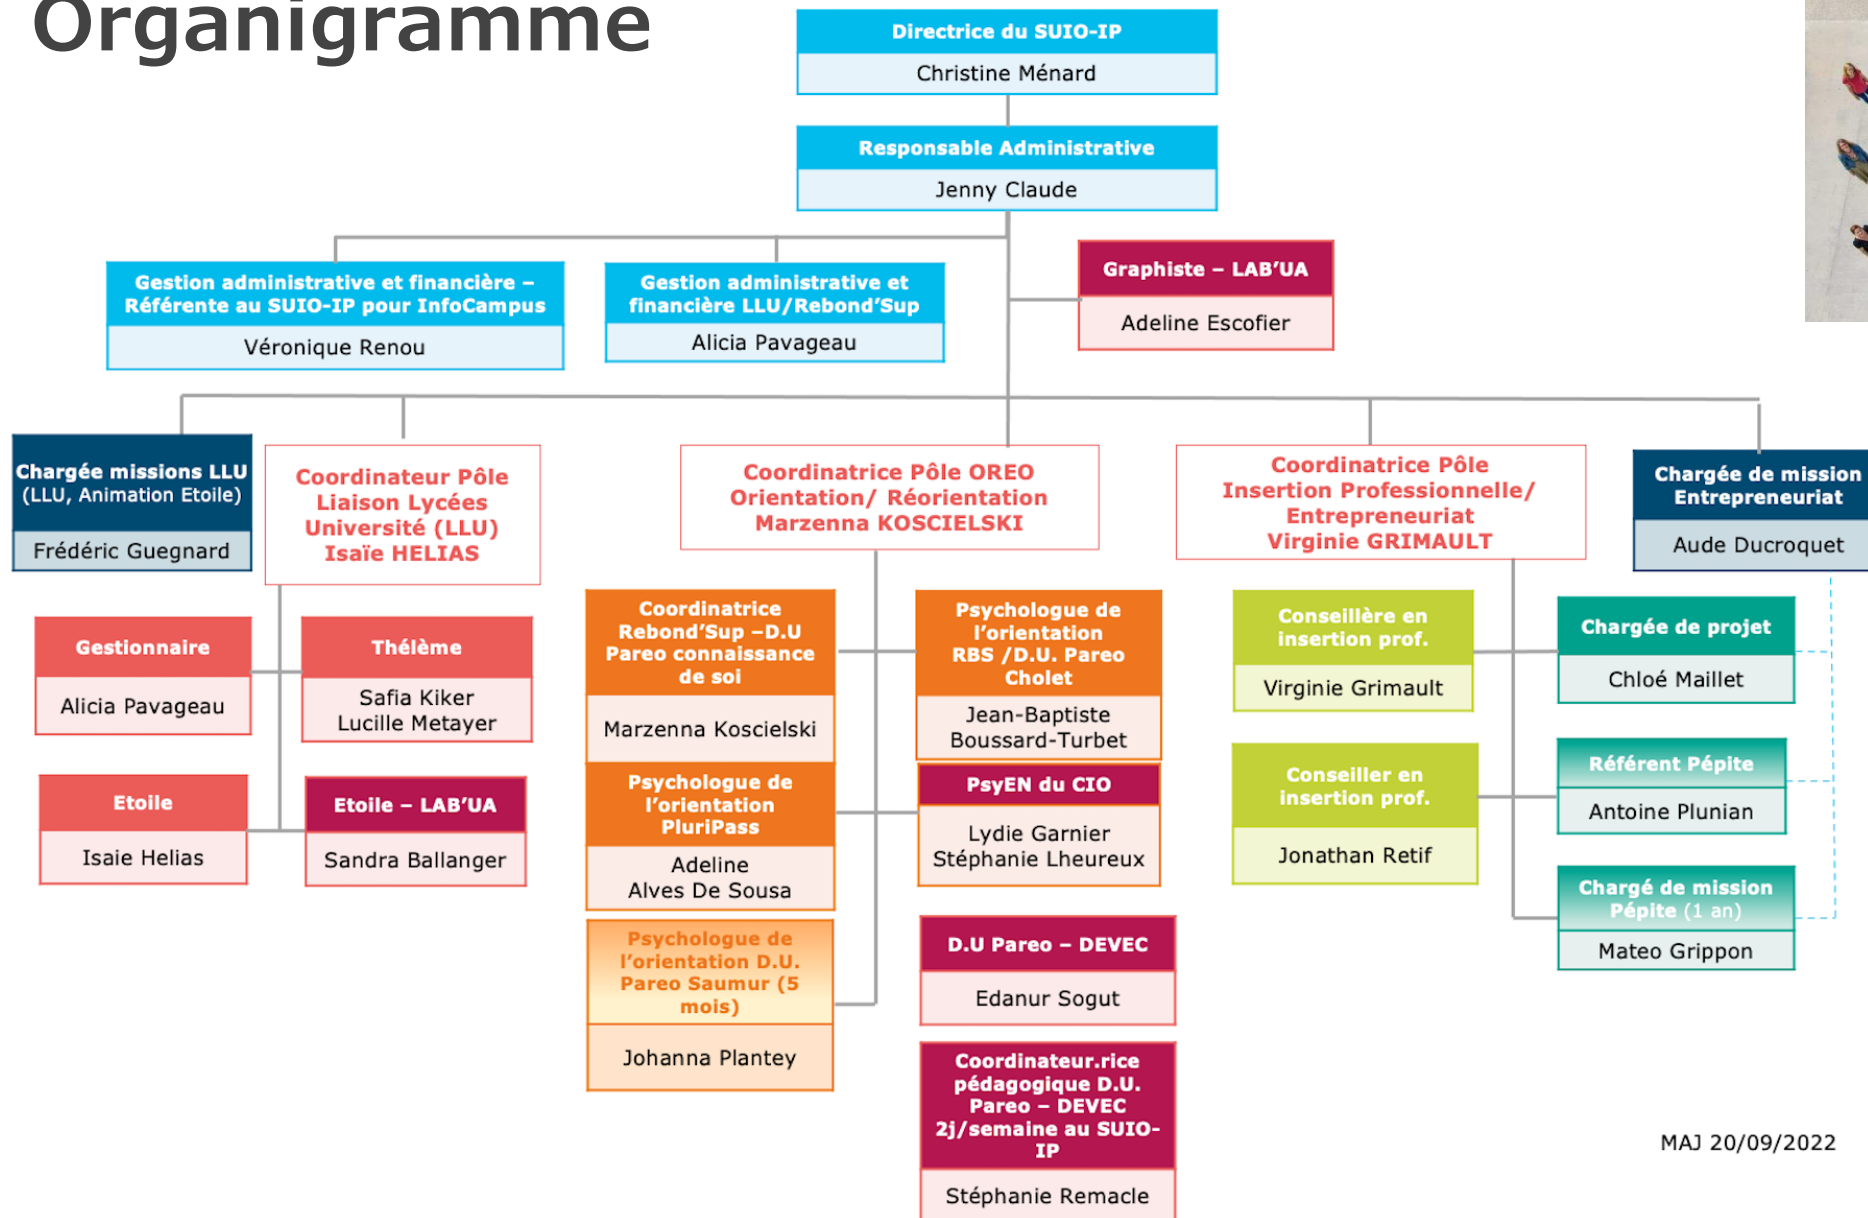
Organigramme

Directrice du SUIO-IP
Christine Ménard

Responsable Administrative
Jenny Claude

Gestion administrative et financière – Référente au SUIO-IP pour InfoCampus
Véronique Renou

Gestion administrative et financière LLU/Rebond'Sup
Alicia Pavageau

Graphiste – LAB'UA
Adeline Escofier

Chargée missions LLU (LLU, Animation Etoile)
Frédéric Guegnard

Coordinateur Pôle Liaison Lycées Université (LLU) Isaïe HELIAS

Coordinatrice Pôle OREO Orientation/ Réorientation Marzenna KOSCIELSKI

Coordinatrice Pôle Insertion Professionnelle/ Entrepreneuriat Virginie GRIMAULT

Chargée de mission Entrepreneuriat
Aude Ducroquet

Gestionnaire
Alicia Pavageau

Thélème
Safia Kiker
Lucille Metayer

Etoile
Isaie Helias

Etoile – LAB'UA
Sandra Ballanger

Coordinatrice Rebond'Sup –D.U Pareo connaissance de soi
Marzenna Koscielski

Psychologue de l'orientation PluriPass
Adeline Alves De Sousa

Psychologue de l'orientation D.U. Pareo Saumur (5 mois)
Johanna Plantey

Psychologue de l'orientation RBS /D.U. Pareo Cholet
Jean-Baptiste Boussard-Turbet

PsyEN du CIO
Lydie Garnier
Stéphanie Lheureux

D.U Pareo – DEVEC
Edanur Sogut

Coordinateur.rice pédagogique D.U. Pareo – DEVEC 2j/semaine au SUIO-IP
Stéphanie Remacle

Conseillère en insertion prof.
Virginie Grimault

Conseiller en insertion prof.
Jonathan Retif

Chargée de projet
Chloé Maillet

Référent Pépite
Antoine Plunian

Chargé de mission Pépite (1 an)
Mateo Grippon

MAJ 20/09/2022